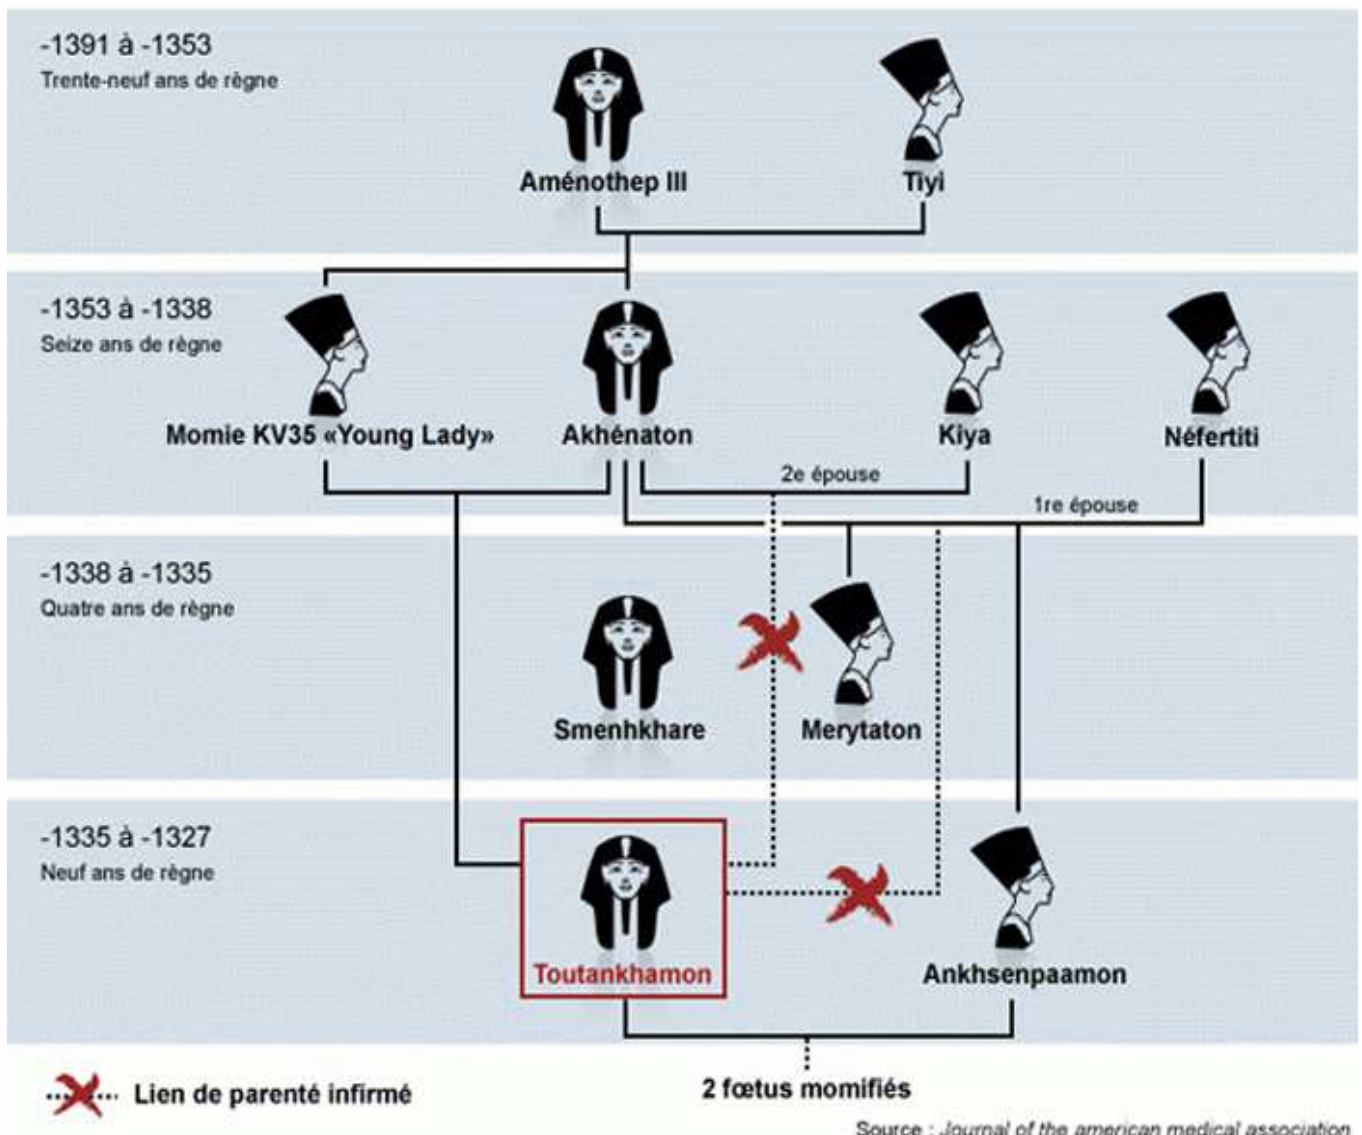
-1391 à -1353
Trente-neuf ans de règne

Aménothep III

Tiyi

-1353 à -1338
Seize ans de règne

Momie KV35 «Young Lady»

Akhénaton

Kiya

Néfertiti

2e épouse

1re épouse

-1338 à -1335
Quatre ans de règne

Smenhkhare

Merytaton

-1335 à -1327
Neuf ans de règne

Toutankhamon

Ankhsenpaamon

Lien de parenté infirmé

2 fœtus momifiés

Source : Journal of the american medical association